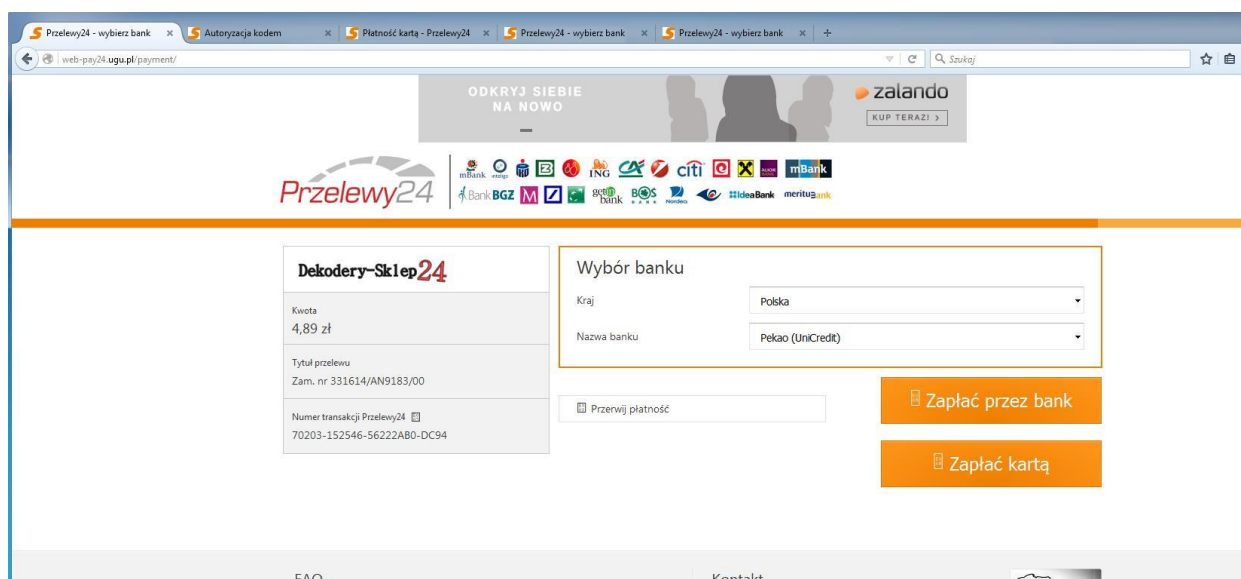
Przelewy24 - wybierz bank × Autoryzacja kodem × Płatność kartą - Przelewy24 × Przelewy24 - wybierz bank × Przelewy24 - wybierz bank × +

web-pay24.ugu.pl/payment/

Szukaj

ODKRYJ SIEBIE NA NOWO

zalando

KUP TERAZ! ›

Przelewy24

mBank citi ING mBank

Bank BGZ getin bank BOS Nordea IdeaBank meritum bank

Dekodery-Sklep24

Kwota
4,89 zł

Tytuł przelewu
Zam. nr 331614/AN9183/00

Numer transakcji Przelewy24
70203-152546-56222AB0-DC94

Wybór banku

Kraj
Polska

Nazwa banku
Pekao (UniCredit)

Przerwij płatność

Zapłać przez bank

Zapłać kartą

FAQ

Kontakt